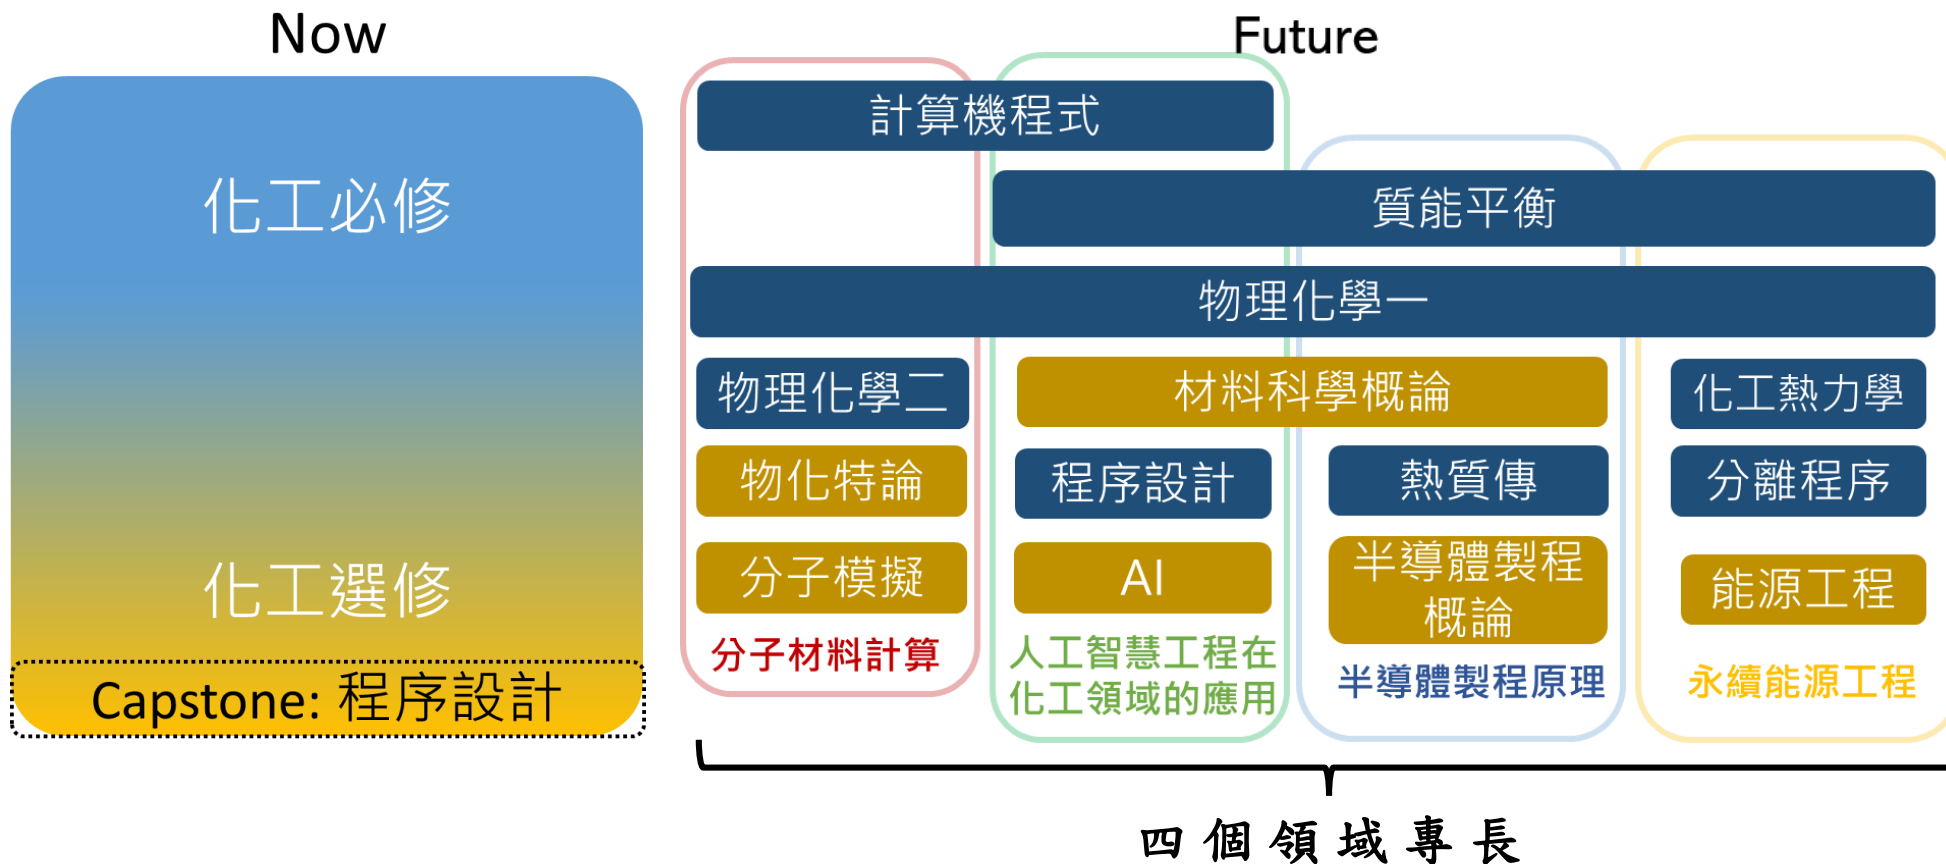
Now

化工必修

化工選修

Capstone: 程序設計

Future

計算機程式

質能平衡

物理化學一

物理化學二

物化特論

分子模擬

分子材料計算

材料科學概論

程序設計

AI

人工智慧工程在化工領域的應用

熱質傳

半導體製程概論

半導體製程原理

化工熱力學

分離程序

能源工程

永續能源工程

四個領域專長